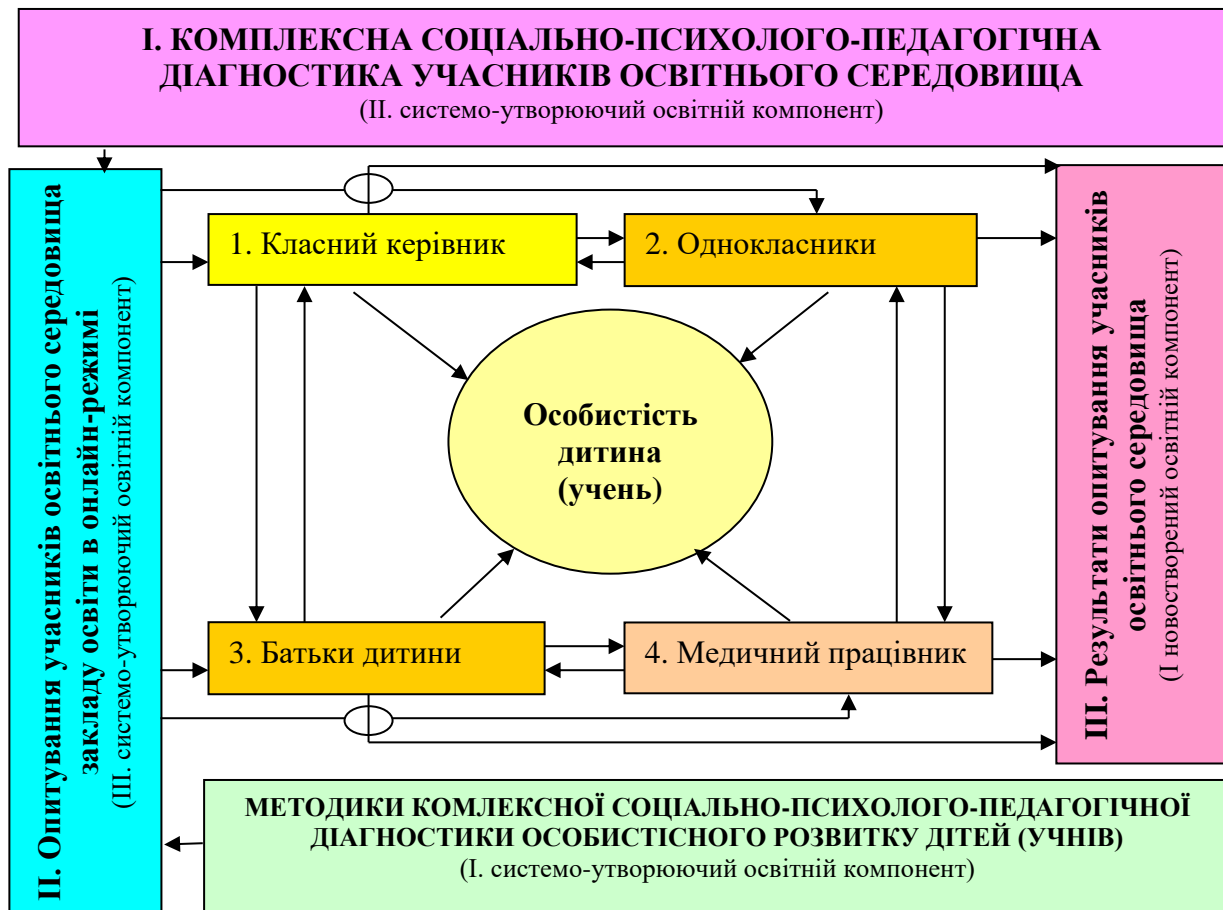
I. КОМПЛЕКСНА СОЦІАЛЬНО-ПСИХОЛОГО-ПЕДАГОГІЧНА ДІАГНОСТИКА УЧАСНИКІВ ОСВІТНЬОГО СЕРЕДОВИЩА
(ІІ. системо-утворюючий освітній компонент)

II. Опитування учасників освітнього середовища закладу освіти в онлайн-режимі
(ІІ. системо-утворюючий освітній компонент)

1. Класний керівник

2. Однокласники

Особистість дитина (учень)

3. Батьки дитини

4. Медичний працівник

III. Результати опитування учасників освітнього середовища
(І новостворений освітній компонент)

МЕТОДИКИ КОМЛЕКСНОЇ СОЦІАЛЬНО-ПСИХОЛОГО-ПЕДАГОГІЧНОЇ ДІАГНОСТИКИ ОСОБИСТІСНОГО РОЗВИТКУ ДІТЕЙ (УЧНІВ)
(І. системо-утворюючий освітній компонент)